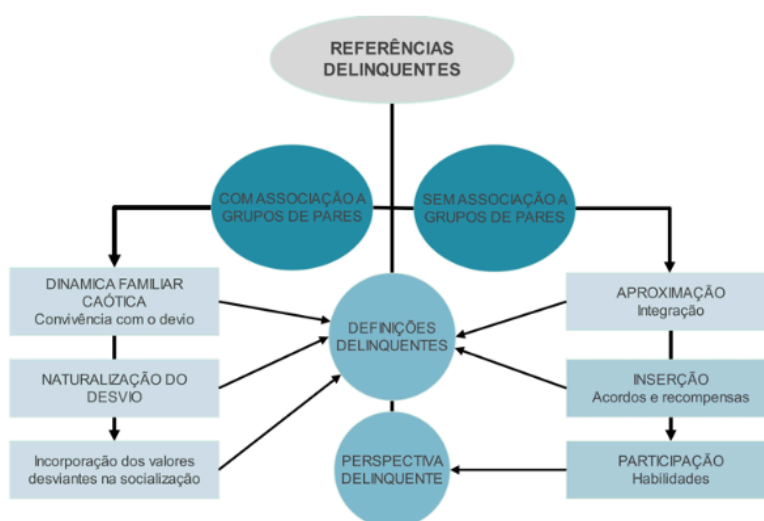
REFERÊNCIAS DELINQUENTES

COM ASSOCIAÇÃO A GRUPOS DE PARES

SEM ASSOCIAÇÃO A GRUPOS DE PARES

DINAMICA FAMILIAR CAÓTICA
Convivência com o devio

NATURALIZAÇÃO DO DESVIO

Incorporação dos valores desviantes na socialização

DEFINIÇÕES DELINQUENTES

PERSPECTIVA DELINQUENTE

APROXIMAÇÃO
Integração

INSERÇÃO
Acordos e recompensas

PARTICIPAÇÃO
Habilidades